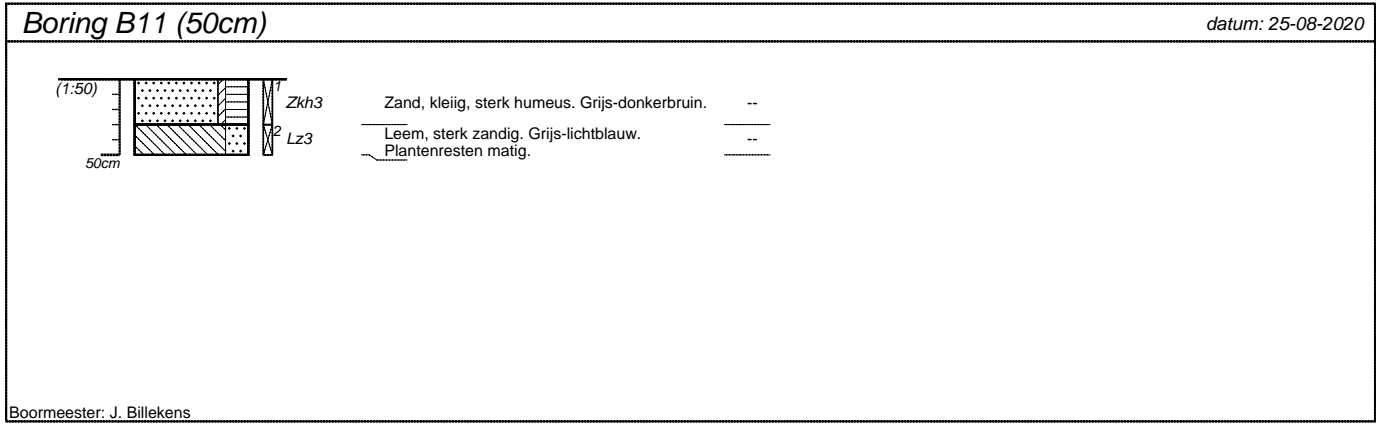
Boring B11 (50cm)

datum: 25-08-2020

(1:50)

1

Zkh3

Zand, kleiig, sterk humeus. Grijs-donkerbruin.

--

2

Lz3

Leem, sterk zandig. Grijs-lichtblauw.
Plantenresten matig.

--

50cm

Boormeester: J. Billekens